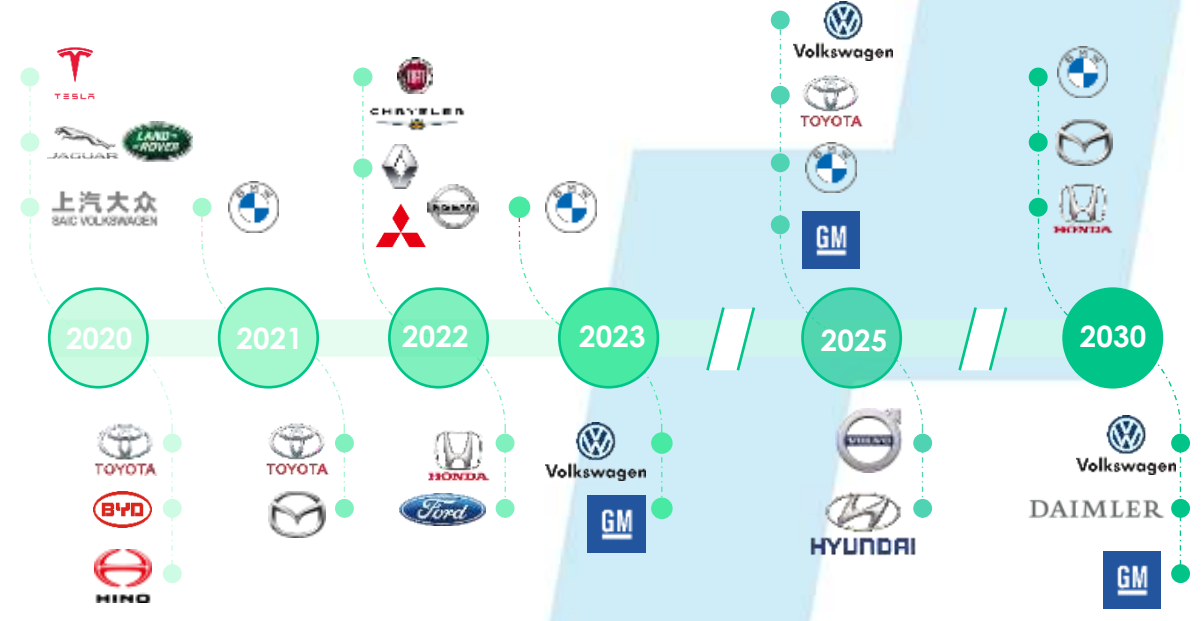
TESLA
JAGUAR LAND ROVER
上汽大众
SAIC VOLKSWAGEN
BMW
CHRYSLER
NISSAN
BMW
Volkswagen
TOYOTA
GM
BMW
HONDA

2020
2021
2022
2023
2025
2030

TOYOTA
BYD
HINO
TOYOTA
HONDA
Ford
Volkswagen
GM
HYUNDAI
Volkswagen
DAIMLER
GM